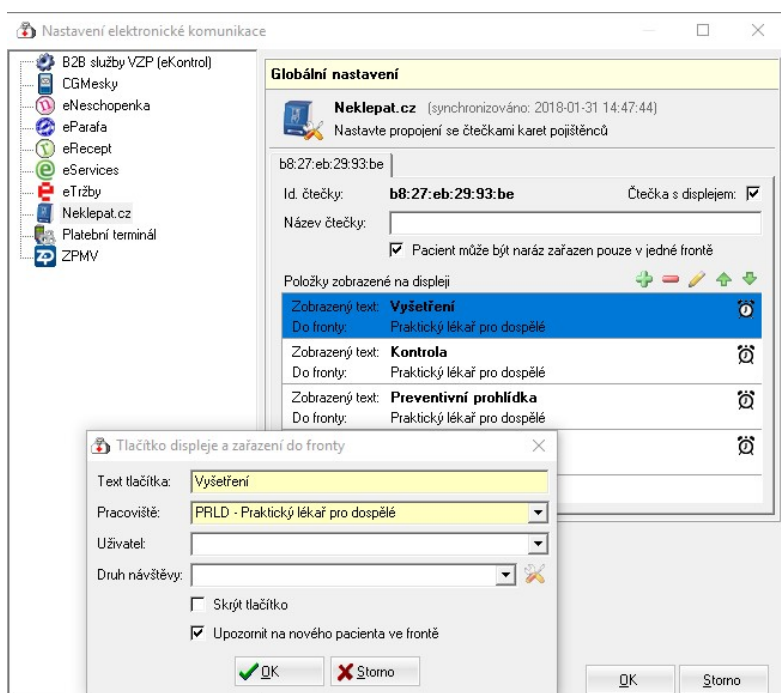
Nastavení elektronické komunikace

B2B služby VZP (eKontrol)
CGMesky
eNeschopenka
eParafa
eRecept
eServices
eTržby
Neklepat.cz
Platební terminál
ZPMV

Globální nastavení

Neklepat.cz (synchronizováno: 2018-01-31 14:47:44)
Nastavte propojení se čtečkami karet pojištěnců

b8:27:eb:29:93:be

Id. čtečky: b8:27:eb:29:93:be Čtečka s displejem: ☑
Název čtečky:
☑ Pacient může být naráz zařazen pouze v jedné frontě

Položky zobrazené na displeji

Zobrazený text: Vyšetření
Do fronty: Praktický lékař pro dospělé

Zobrazený text: Kontrola
Do fronty: Praktický lékař pro dospělé

Zobrazený text: Preventivní prohlídka
Do fronty: Praktický lékař pro dospělé

Tlačítko displeje a zařazení do fronty

Text tlačítka: Vyšetření
Pracoviště: PRLD - Praktický lékař pro dospělé
Uživatel:
Druh návštěvy:
☐ Skrýt tlačítko
☑ Upozornit na nového pacienta ve frontě

OK Storno

OK Storno